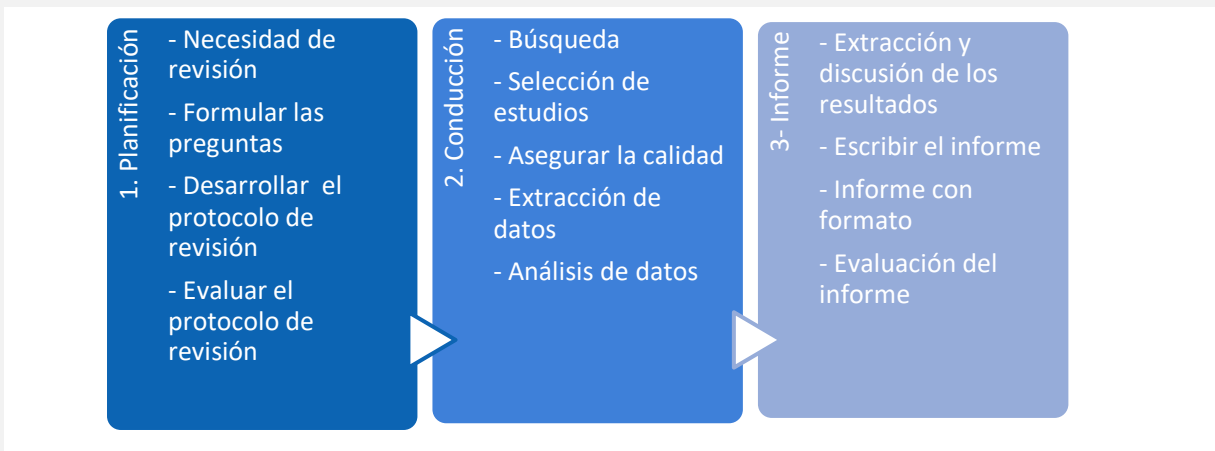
1. Planificación

- Necesidad de revisión

- Formular las preguntas

- Desarrollar el protocolo de revisión

- Evaluar el protocolo de revisión

2. Conducción

- Búsqueda

- Selección de estudios

- Asegurar la calidad

- Extracción de datos

- Análisis de datos

3- Informe

- Extracción y discusión de los resultados

- Escribir el informe

- Informe con formato

- Evaluación del informe